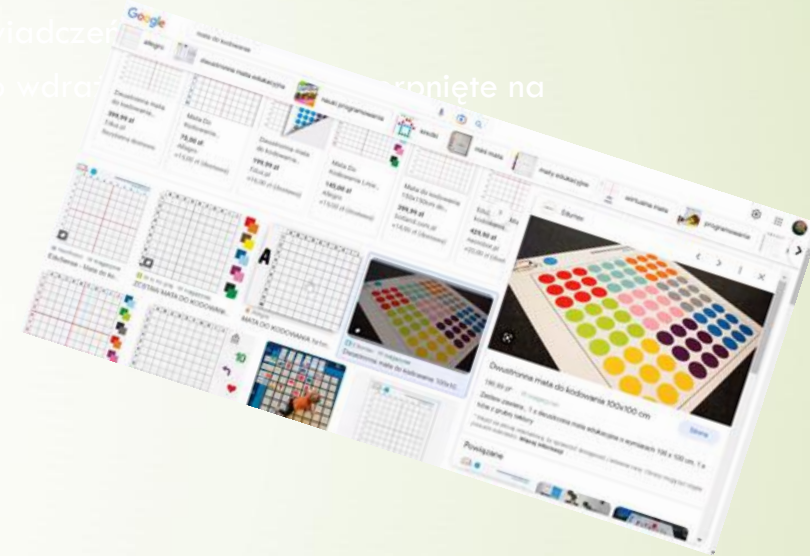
wiadczen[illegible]

wdra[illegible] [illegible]erpnięte na

Google mata do kodowania

allegro dwustronna mata edukacyjna nauki programowania kredki mini mata maty edukacyjne wirtualna mata programowanie

Dwustronna mata do kodowania...
399,99 zł
Edu.pl

Mata Do Kodowania...
75,00 zł
Allegro

Dwustronna mata do kodowania...
199,99 zł
Edu.pl

Mata Do Kodowania Linie...
145,00 zł
Allegro

Mata do kodowania 150x150cm do...
399,99 zł
Sklepik.com.pl

429,90 zł

Edufarma - Mata do ko...

ZESTAW MATA DO KODOWANIA

MATA DO KODOWANIA farba...

Dwustronna mata do kodowania 100x100

A

10

Edurtex

Dwustronna mata do kodowania 100x100 cm

199,99 zł

Zestaw zawiera: 1 x dwustronna mata edukacyjna o wymiarach 100 x 100 cm, 1 x torba z grubej tkaniny

Więcej informacji

Odwiedź

Powiązane